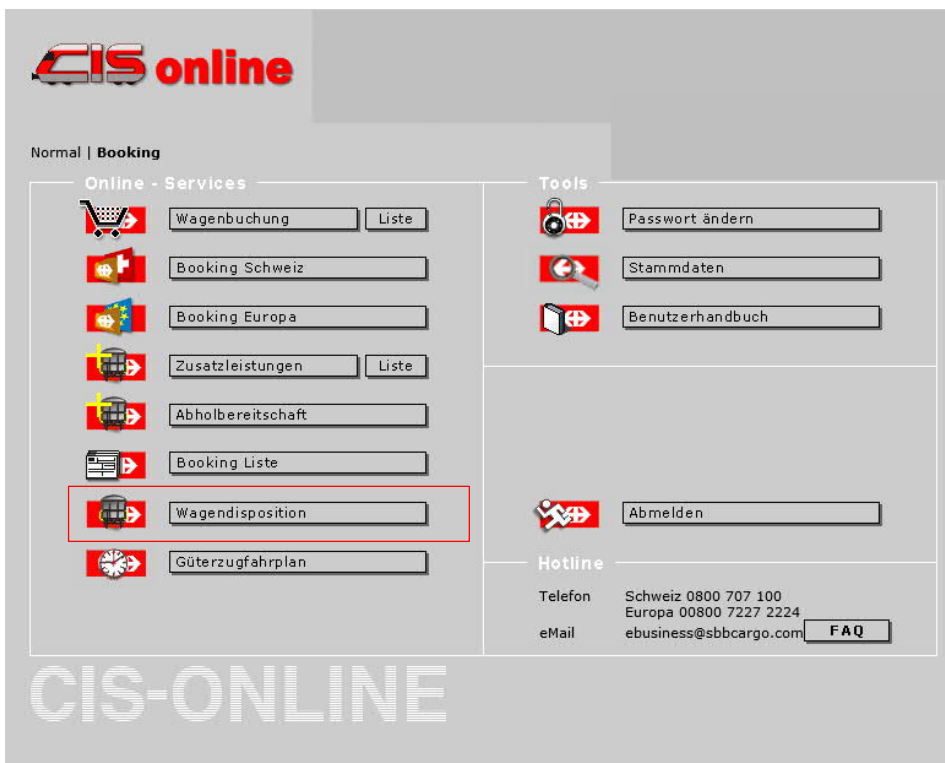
CIS online

Normal | **Booking**

Online - Services

Wagenbuchung | Liste

Booking Schweiz

Booking Europa

Zusatzleistungen | Liste

Abholbereitschaft

Booking Liste

Wagendisposition

Güterzugfahrplan

Tools

Passwort ändern

Stammdaten

Benutzerhandbuch

Abmelden

Hotline

Telefon Schweiz 0800 707 100
Europa 00800 7227 2224

eMail ebusiness@sbbcargo.com FAQ

CIS-ONLINE